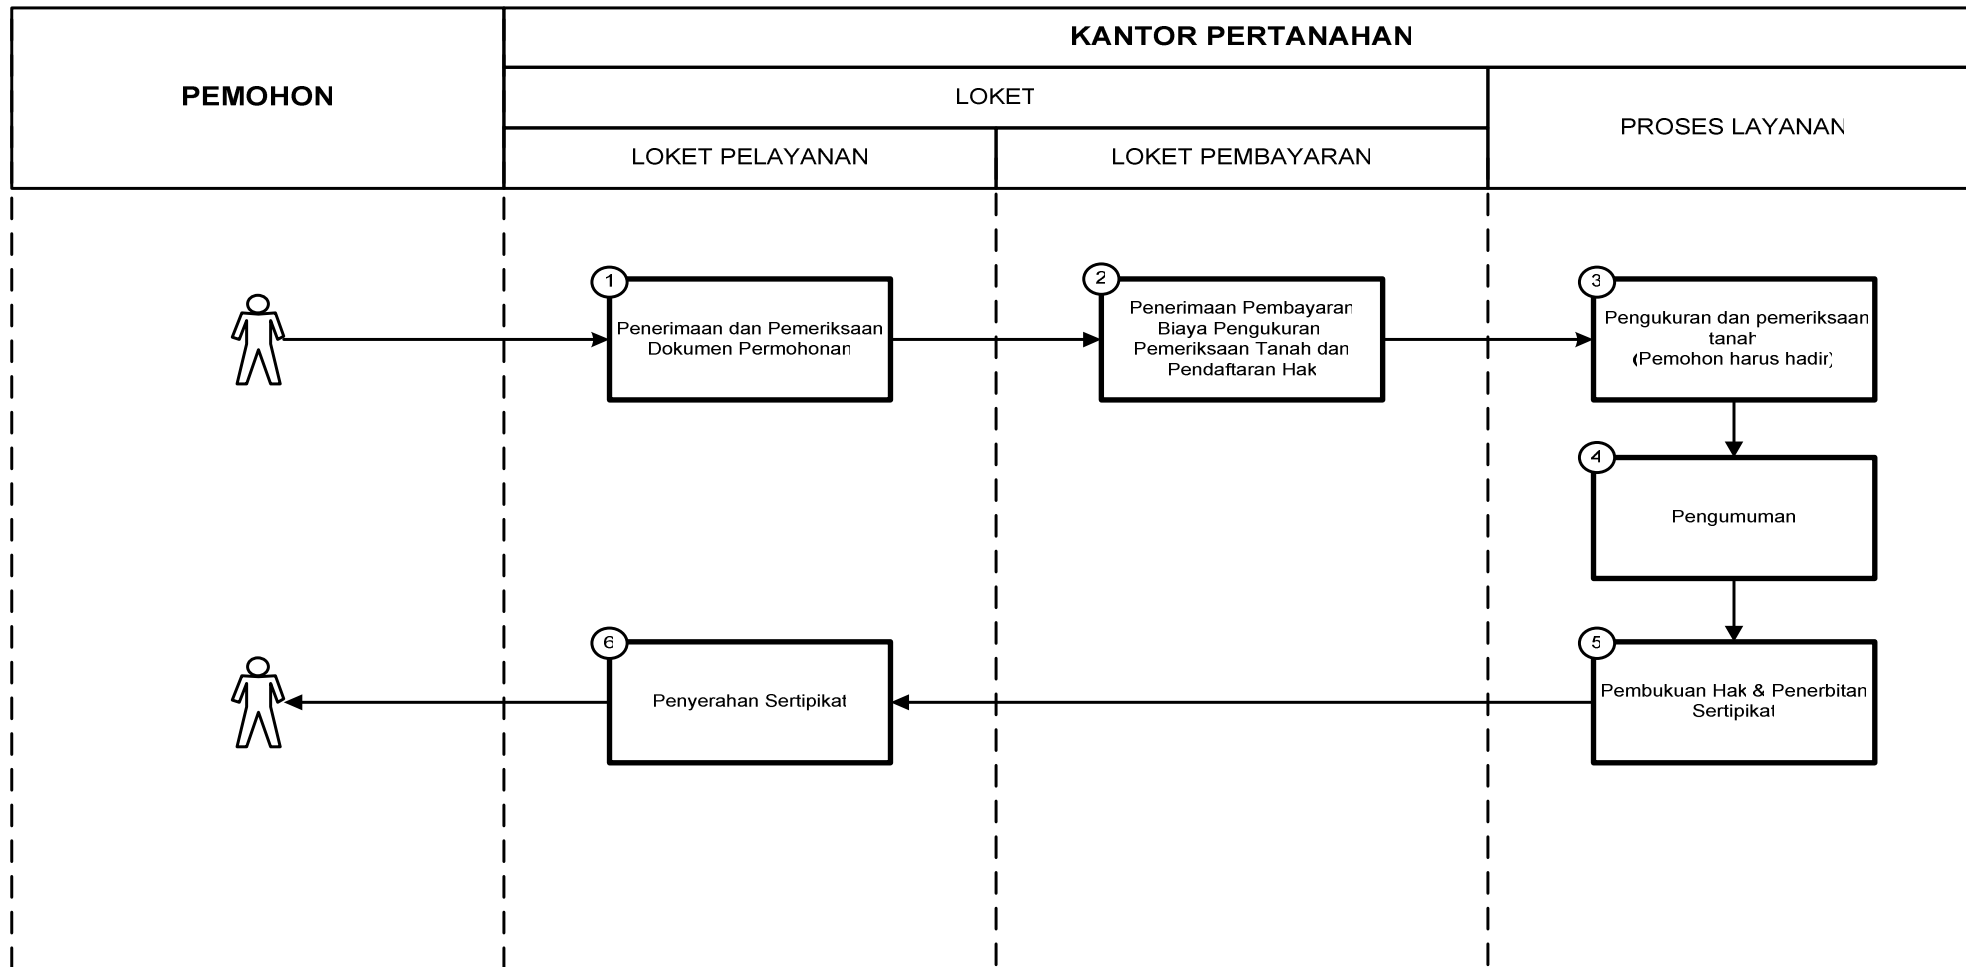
| PEMOHON | KANTOR PERTANAHAN | | |
|---|---|---|---|
| | LOKET | | PROSES LAYANAN |
| | LOKET PELAYANAN | LOKET PEMBAYARAN | |

1
Penerimaan dan Pemeriksaan Dokumen Permohonan

2
Penerimaan Pembayaran Biaya Pengukuran Pemeriksaan Tanah dan Pendaftaran Hak

3
Pengukuran dan pemeriksaan tanah (Pemohon harus hadir)

4
Pengumuman

5
Pembukuan Hak & Penerbitan Sertipikat

6
Penyerahan Sertipikat